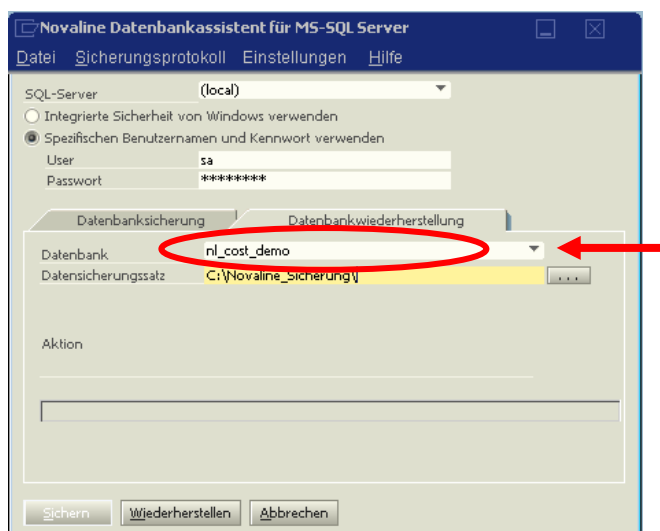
Novaline Datenbankassistent für MS-SQL Server

Datei Sicherungsprotokoll Einstellungen Hilfe

SQL-Server (local)

Integrierte Sicherheit von Windows verwenden

Spezifischen Benutzernamen und Kennwort verwenden

User sa

Passwort ********

Datenbanksicherung Datenbankwiederherstellung

Datenbank nl_cost_demo

Datensicherungssatz C:\Novaline_Sicherung\ ...

Aktion

Sichern Wiederherstellen Abbrechen